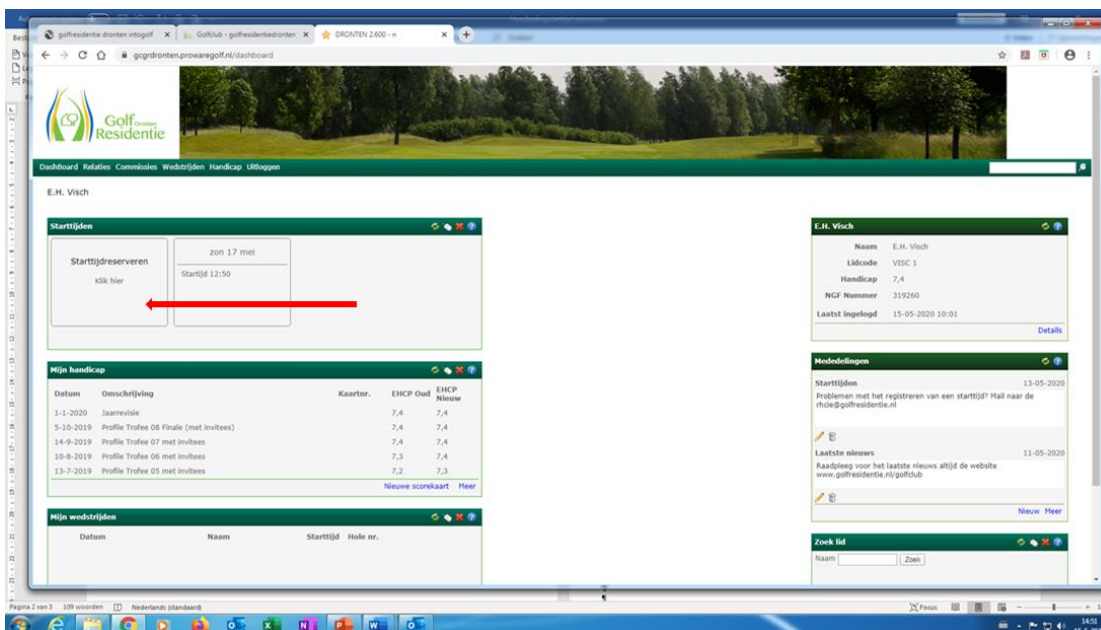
golfresidentie dronten intogolf ×
Golfclub - golfresidentiedronten ×
DRONTEN 2.600 - n ×

gcgrdronten.prowaregolf.nl/dashboard

Golf Dronten Residentie

Dashboard Relaties Commissies Wedstrijden Handicap Uitloggen

E.H. Visch

Starttijden

Starttijdreserveren
Klik hier

zon 17 mei
Starttijd 12:50

Mijn handicap

| Datum | Omschrijving | Kaartnr. | EHCP Oud | EHCP Nieuw |
|---|---|---|---|---|
| 1-1-2020 | Jaarrevisie | | 7,4 | 7,4 |
| 5-10-2019 | Profile Trofee 08 Finale (met invitees) | | 7,4 | 7,4 |
| 14-9-2019 | Profile Trofee 07 met invitees | | 7,4 | 7,4 |
| 10-8-2019 | Profile Trofee 06 met invitees | | 7,3 | 7,4 |
| 13-7-2019 | Profile Trofee 05 met invitees | | 7,2 | 7,3 |

Nieuwe scorekaart Meer

Mijn wedstrijden

| Datum | Naam | Starttijd | Hole nr. |
|---|---|---|---|

E.H. Visch

| Naam | E.H. Visch |
|---|---|
| Lidcode | VISC 1 |
| Handicap | 7,4 |
| NGF Nummer | 319260 |
| Laatst ingelogd | 15-05-2020 10:01 |

Details

Mededelingen

Starttijden 13-05-2020
Problemen met het registreren van een starttijd? Mail naar de rhcie@golfresidentie.nl

Laatste nieuws 11-05-2020
Raadpleeg voor het laatste nieuws altijd de website www.golfresidentie.nl/golfclub

Nieuw Meer

Zoek lid
Naam Zoek

Pagina 2 van 3 109 woorden Nederlands (standaard)
Focus
14:51